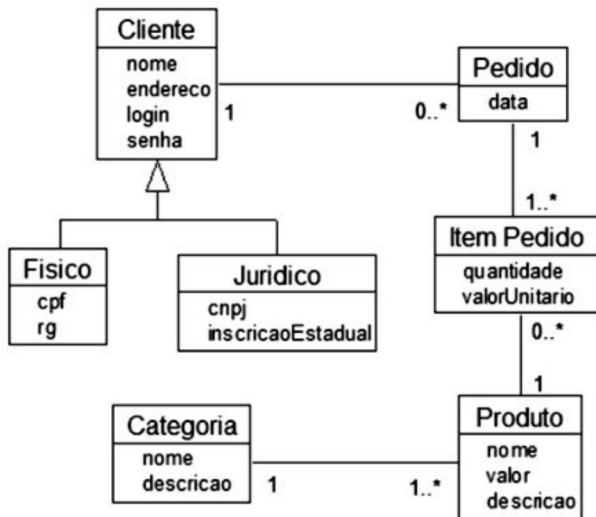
Cliente
nome
endereco
login
senha

1

0..*

Pedido
data

1

1..*

Fisico
cpf
rg

Juridico
cnpj
inscricaoEstadual

Item Pedido
quantidade
valorUnitario

0..*

1

Categoria
nome
descricao

1

1..*

Produto
nome
valor
descricao